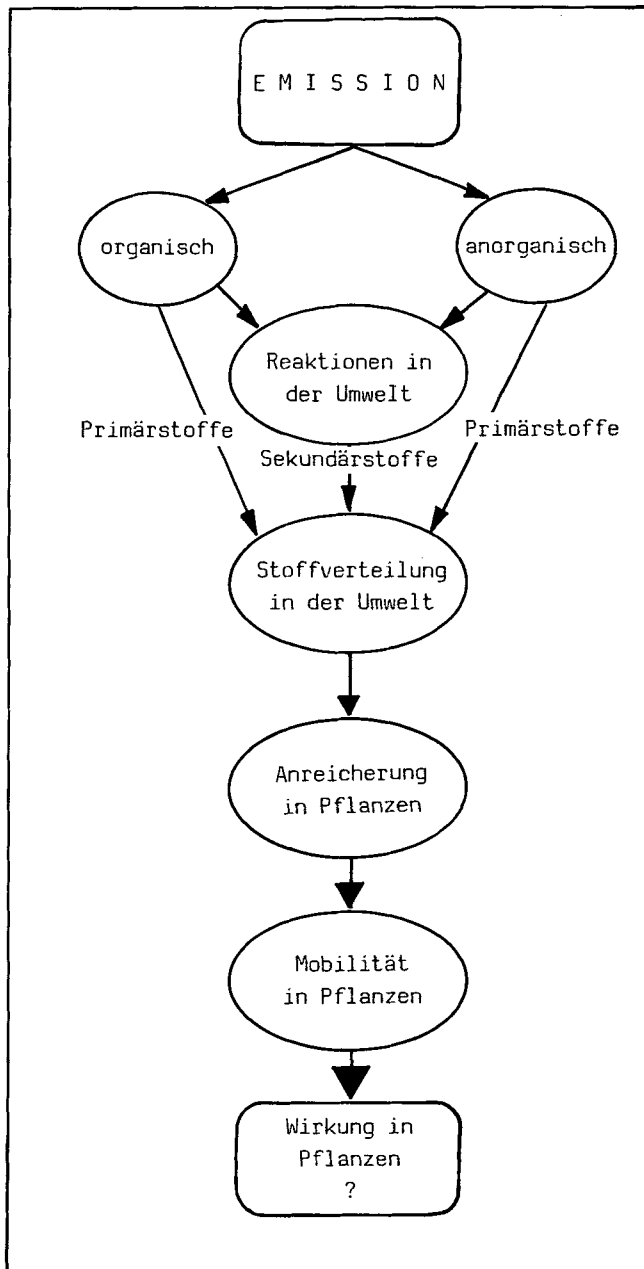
EMISSION

organisch

anorganisch

Reaktionen in der Umwelt

Primärstoffe

Sekundärstoffe

Primärstoffe

Stoffverteilung in der Umwelt

Anreicherung in Pflanzen

Mobilität in Pflanzen

Wirkung in Pflanzen ?